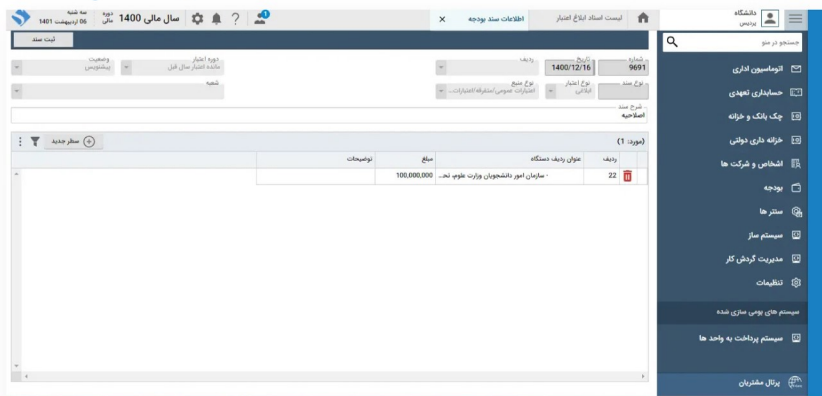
دانشگاه
پردیس

جستجو در منو

اتوماسیون اداری
حسابداری تعهدی
چک بانک و خزانه
خزانه داری دولتی
اشخاص و شرکت ها
بودجه
ستتر ها
سیستم ساز
مدیریت گردش کار
تنظیمات

سیستم های بومی سازی شده
سیستم پرداخت به واحد ها

پرتال مشتریان

لیست اسناد ابلاغ اعتبار
اطلاعات سند بودجه

سال مالی 1400
دوره مالی
سه شنبه
06 اردیبهشت 1401

ثبت سند

شماره
9691
تاریخ
1400/12/16
ردیف
دوره اعتبار
مانده اعتبار سال قبل
وضعیت
پیشنویس
نوع سند
ابلاغی
نوع اعتبار
ابلاغی
نوع منبع
اعتبارات عمومی/متفرقه (اعتبارات...
شعبه
شرح سند
اصلاحیه

(مورد: 1)
سطر جدید

| ردیف | عنوان ردیف دستگاه | مبلغ | توضیحات |
|---|---|---|---|
| 22 | - سازمان امور دانشجویان وزارت علوم، تح... | 100,000,000 | |